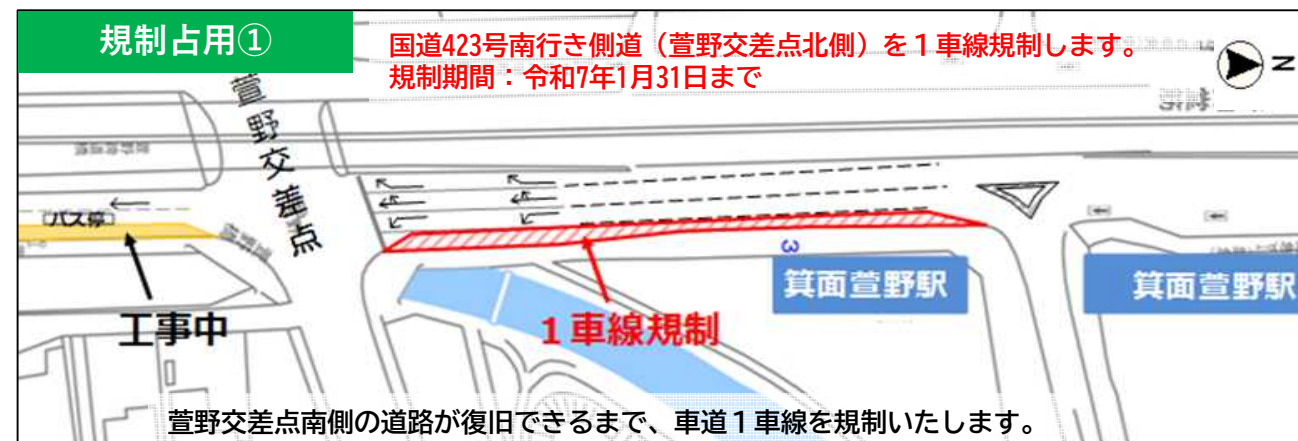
規制占用①

国道423号南行き側道（萱野交差点北側）を１車線規制します。
規制期間：令和7年1月31日まで

N

萱野交差点

バス停

工事中

１車線規制

箕面萱野駅

箕面萱野駅

萱野交差点南側の道路が復旧できるまで、車道１車線を規制いたします。